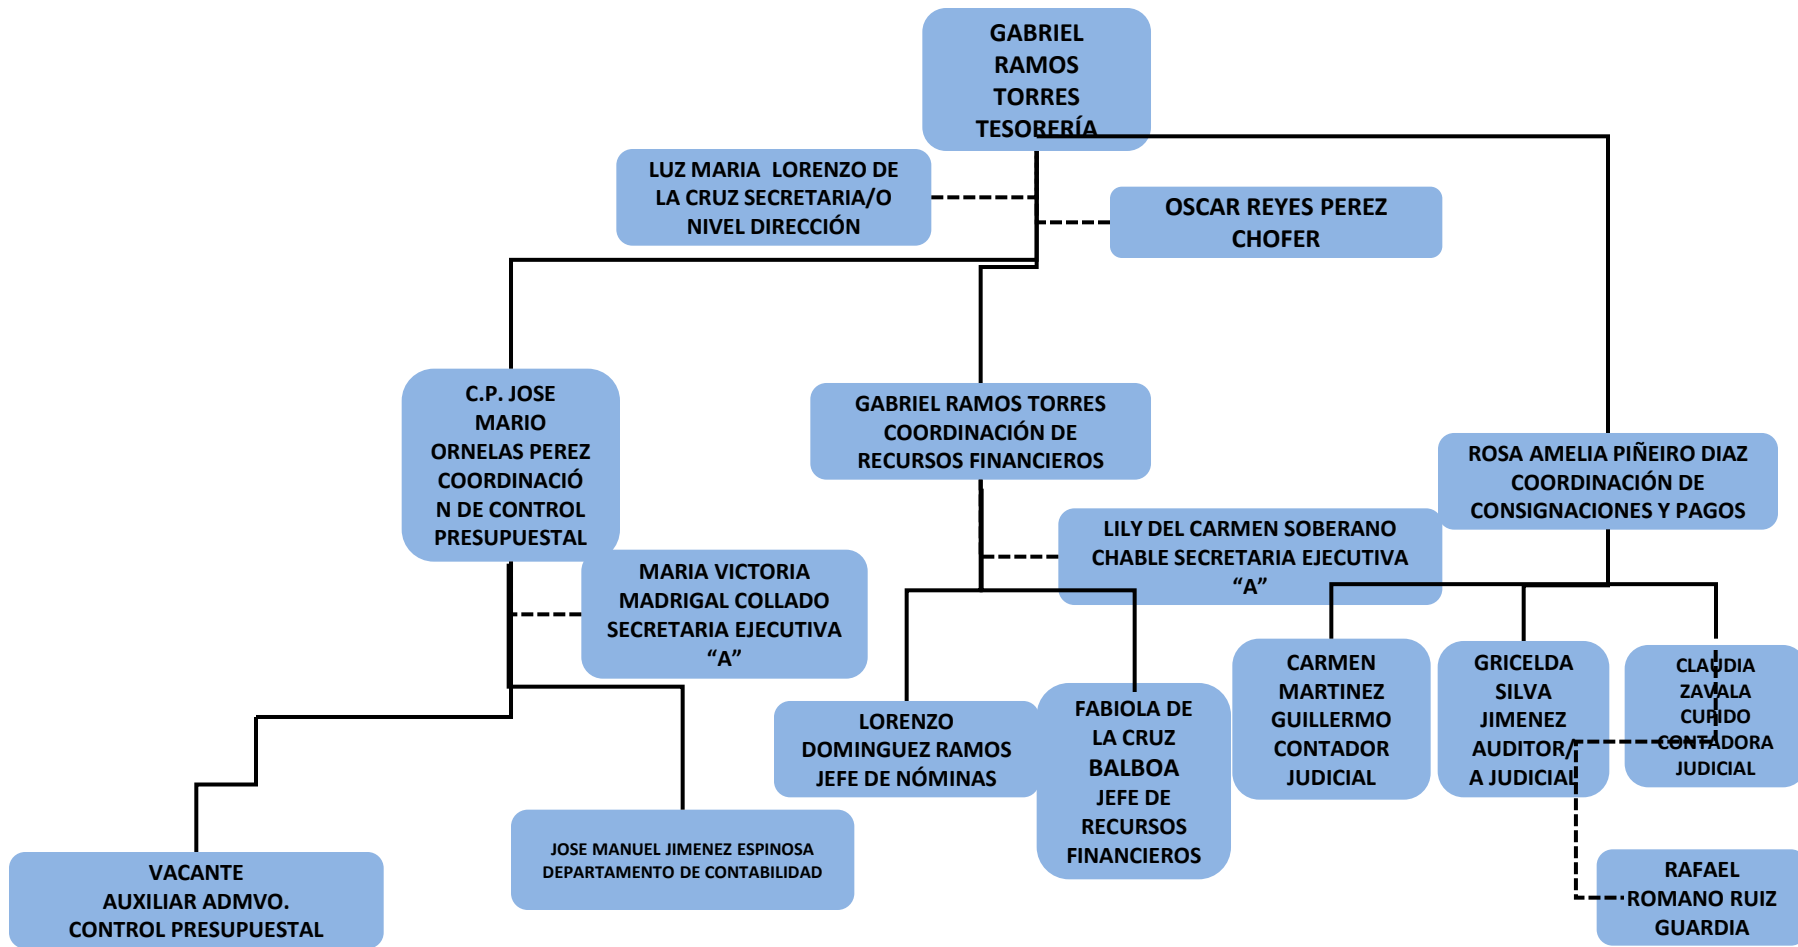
GABRIEL RAMOS TORRES TESORERÍA

LUZ MARIA LORENZO DE LA CRUZ SECRETARIA/O NIVEL DIRECCIÓN

OSCAR REYES PEREZ CHOFER

C.P. JOSE MARIO ORNELAS PEREZ COORDINACIÓN DE CONTROL PRESUPUESTAL

GABRIEL RAMOS TORRES COORDINACIÓN DE RECURSOS FINANCIEROS

ROSA AMELIA PIÑEIRO DIAZ COORDINACIÓN DE CONSIGNACIONES Y PAGOS

LILY DEL CARMEN SOBERANO CHABLE SECRETARIA EJECUTIVA “A”

MARIA VICTORIA MADRIGAL COLLADO SECRETARIA EJECUTIVA “A”

CARMEN MARTINEZ GUILLERMO CONTADOR JUDICIAL

GRICELDA SILVA JIMENEZ AUDITOR/A JUDICIAL

CLAUDIA ZAVALA CUPIDO CONTADORA JUDICIAL

LORENZO DOMINGUEZ RAMOS JEFE DE NÓMINAS

FABIOLA DE LA CRUZ BALBOA JEFE DE RECURSOS FINANCIEROS

JOSE MANUEL JIMENEZ ESPINOSA DEPARTAMENTO DE CONTABILIDAD

VACANTE AUXILIAR ADMVO. CONTROL PRESUPUESTAL

RAFAEL ROMANO RUIZ GUARDIA